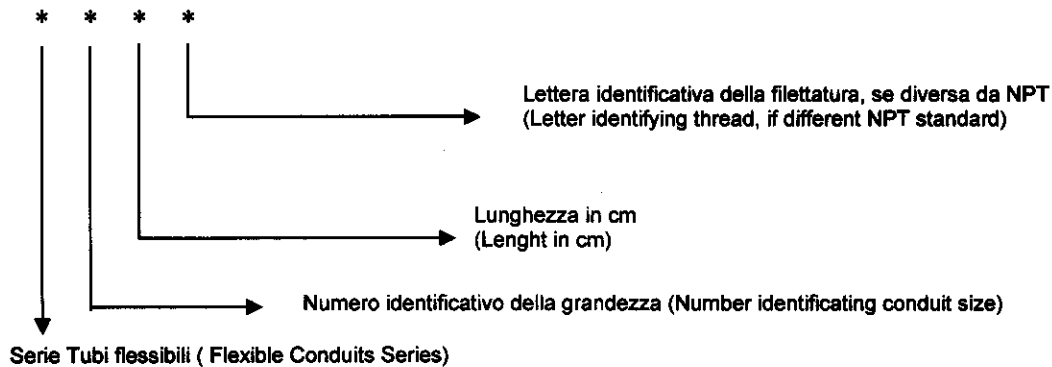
\* \* \* \*

Lettera identificativa della filettatura, se diversa da NPT
(Letter identifying thread, if different NPT standard)

Lunghezza in cm
(Lenght in cm)

Numero identificativo della grandezza (Number identificating conduit size)

Serie Tubi flessibili ( Flexible Conduits Series)